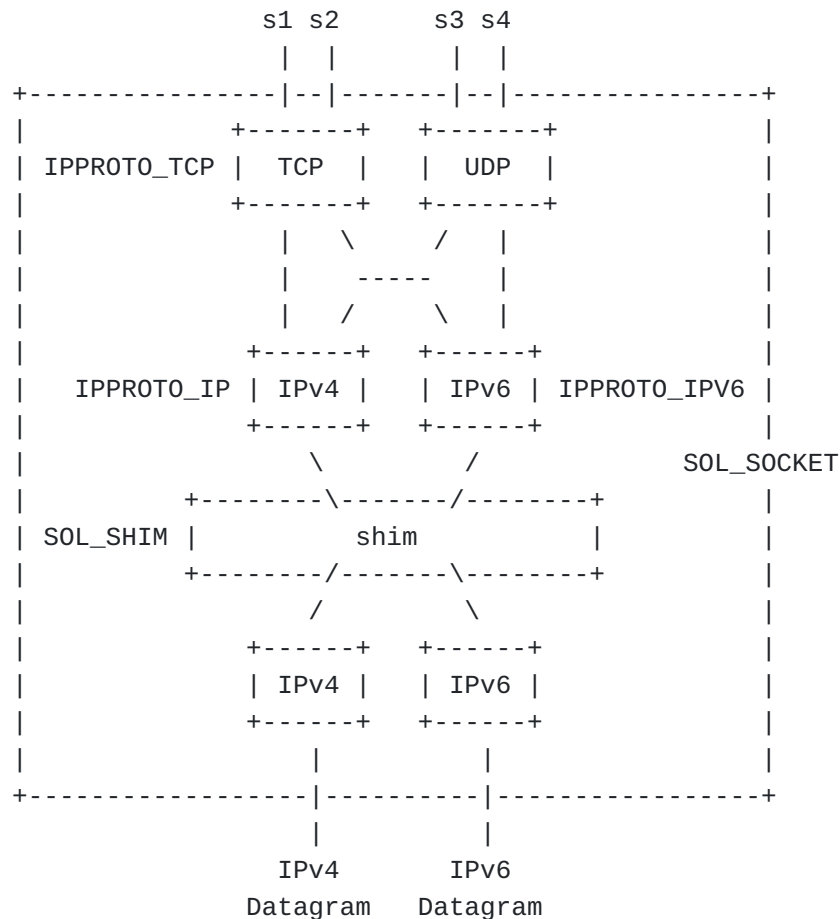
```
                s1 s2       s3 s4
                 |  |        |  |
+----------------|--|--------|--|----------------+
|            +-------+   +-------+               |
| IPPROTO_TCP |  TCP  |   |  UDP  |               |
|            +-------+   +-------+               |
|                |   \       /   |               |
|                |     -----     |               |
|                |   /       \   |               |
|            +------+   +------+                 |
|   IPPROTO_IP | IPv4 |   | IPv6 | IPPROTO_IPV6 |
|            +------+   +------+                 |
|                \          /              SOL_SOCKET
|         +--------\-------/--------+            |
| SOL_SHIM |          shim           |            |
|         +--------/-------\--------+            |
|                /           \                   |
|            +------+   +------+                 |
|            | IPv4 |   | IPv6 |                 |
|            +------+   +------+                 |
|                |          |                    |
+----------------|----------|--------------------+
                 |          |
               IPv4       IPv6
             Datagram   Datagram
```